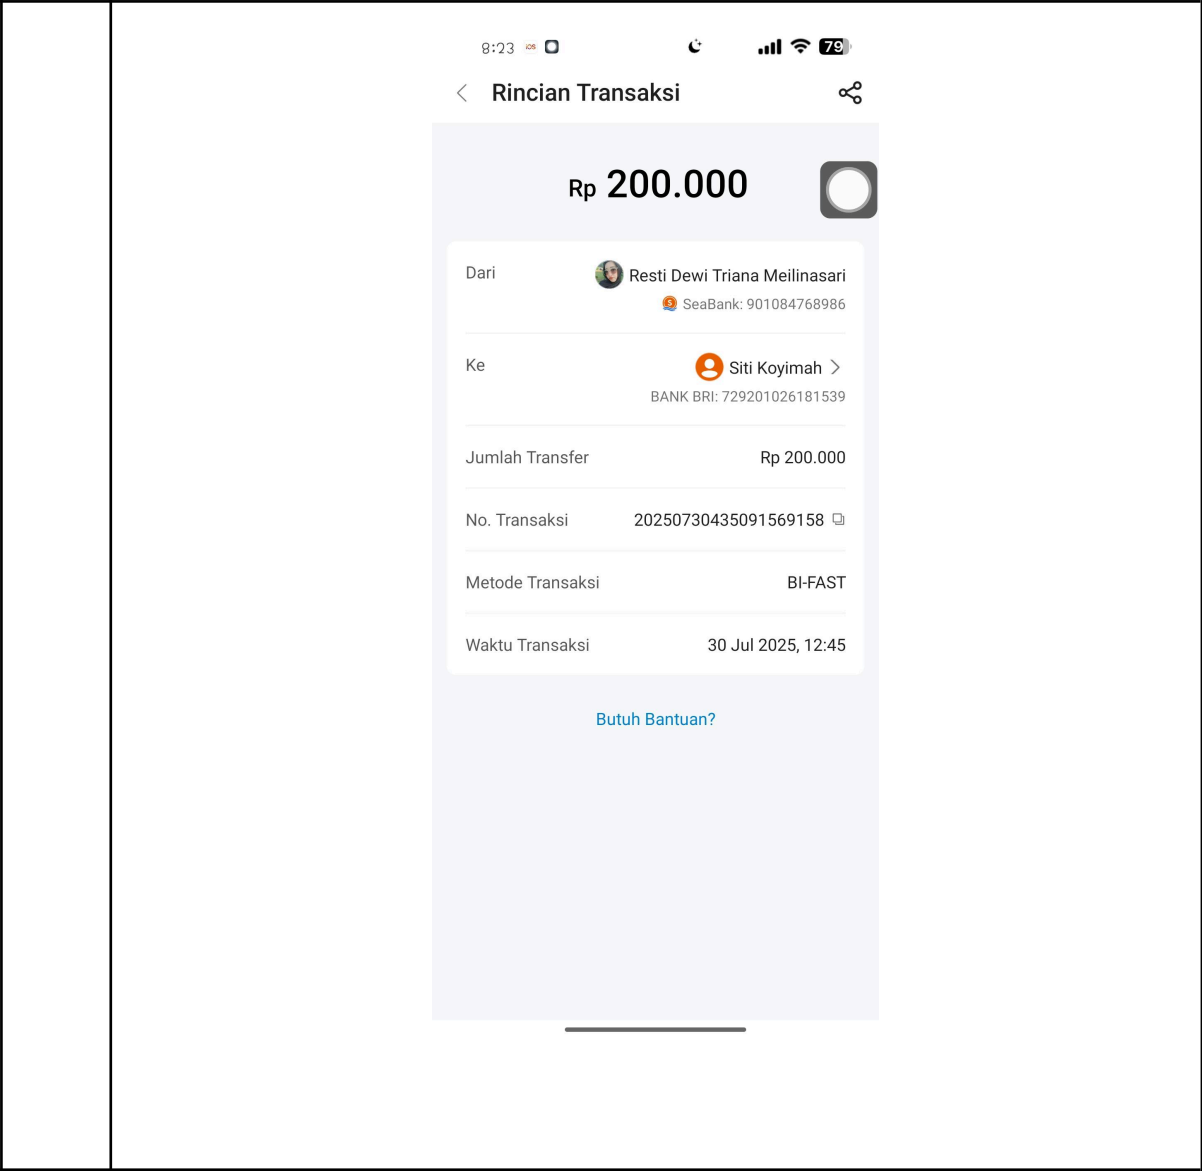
8:23 iOS

79

Rincian Transaksi

Rp 200.000

Dari
Resti Dewi Triana Meilinasari
SeaBank: 901084768986

Ke
Siti Koyimah
BANK BRI: 729201026181539

| Jumlah Transfer | Rp 200.000 |
|---|---|
| No. Transaksi | 20250730435091569158 |
| Metode Transaksi | BI-FAST |
| Waktu Transaksi | 30 Jul 2025, 12:45 |

Butuh Bantuan?